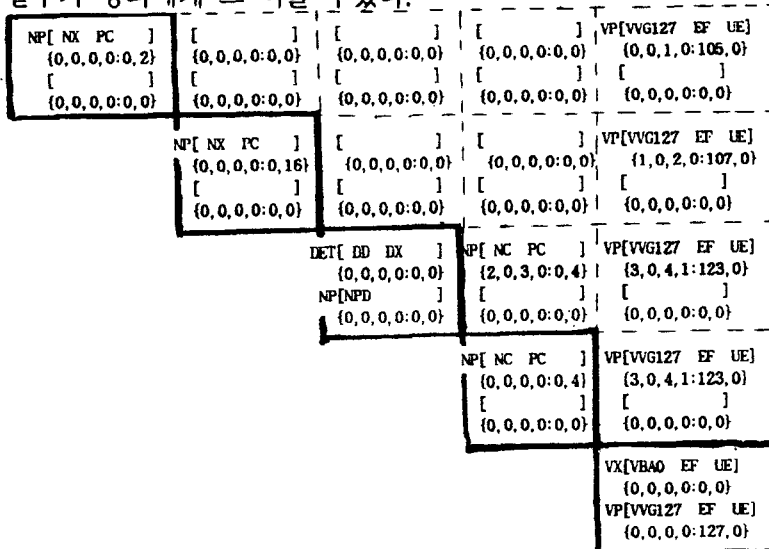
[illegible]

| | | | | |
|---|---|---|---|---|
| NP[ NX PC ] {0, 0, 0, 0:0, 2} [ ] {0, 0, 0, 0:0, 0} | [ ] {0, 0, 0, 0:0, 0} [ ] {0, 0, 0, 0:0, 0} | [ ] {0, 0, 0, 0:0, 0} [ ] {0, 0, 0, 0:0, 0} | [ ] {0, 0, 0, 0:0, 0} [ ] {0, 0, 0, 0:0, 0} | VP[VVG127 EF UE] {0, 0, 1, 0:105, 0} [ ] {0, 0, 0, 0:0, 0} |
| | NP[ NX PC ] {0, 0, 0, 0:0, 16} [ ] {0, 0, 0, 0:0, 0} | [ ] {0, 0, 0, 0:0, 0} [ ] {0, 0, 0, 0:0, 0} | [ ] {0, 0, 0, 0:0, 0} [ ] {0, 0, 0, 0:0, 0} | VP[VVG127 EF UE] {1, 0, 2, 0:107, 0} [ ] {0, 0, 0, 0:0, 0} |
| | | DET[ DD DX ] {0, 0, 0, 0:0, 0} NP[NPD ] {0, 0, 0, 0:0, 0} | NP[ NC PC ] {2, 0, 3, 0:0, 4} [ ] {0, 0, 0, 0:0, 0} | VP[VVG127 EF UE] {3, 0, 4, 1:123, 0} [ ] {0, 0, 0, 0:0, 0} |
| | | | NP[ NC PC ] {0, 0, 0, 0:0, 4} [ ] {0, 0, 0, 0:0, 0} | VP[VVG127 EF UE] {3, 0, 4, 1:123, 0} [ ] {0, 0, 0, 0:0, 0} |
| | | | | VX[VBAO EF UE] {0, 0, 0, 0:0, 0} VP[VVG127 EF UE] {0, 0, 0, 0:127, 0} |